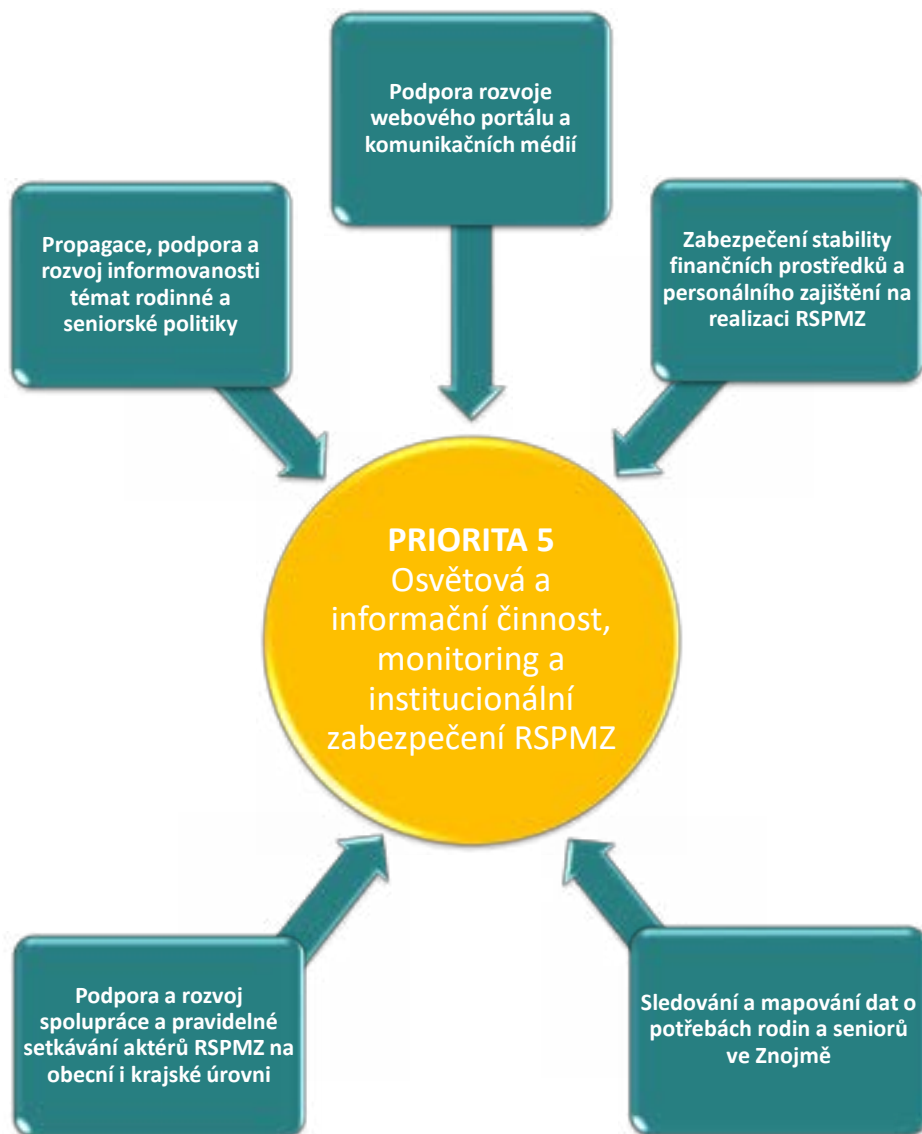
Podpora rozvoje webového portálu a komunikačních médií

Propagace, podpora a rozvoj informovanosti témat rodinné a seniorské politiky

Zabezpečení stability finančních prostředků a personálního zajištění na realizaci RSPMZ

PRIORITA 5
Osvětová a informační činnost, monitoring a institucionální zabezpečení RSPMZ

Podpora a rozvoj spolupráce a pravidelné setkávání aktérů RSPMZ na obecní i krajské úrovni

Sledování a mapování dat o potřebách rodin a seniorů ve Znojmě